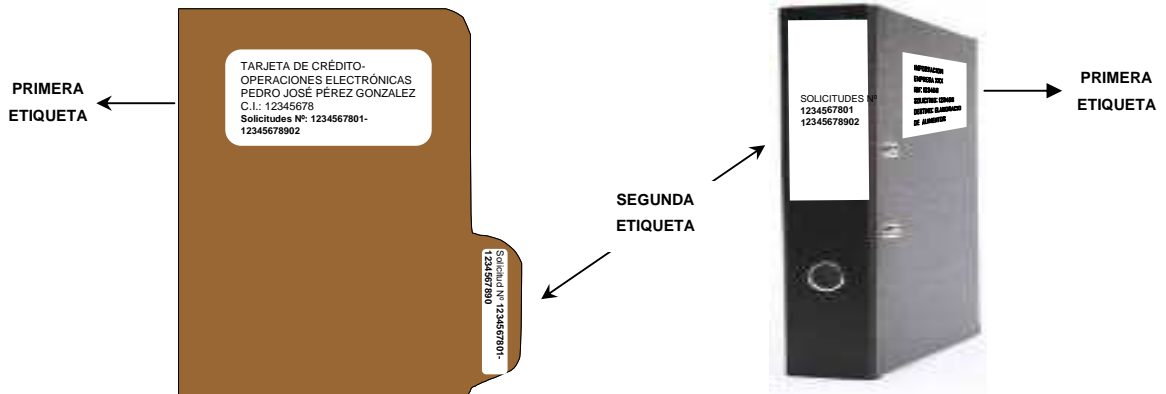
PRIMERA ETIQUETA

TARJETA DE CRÉDITO-
OPERACIONES ELECTRÓNICAS
PEDRO JOSÉ PÉREZ GONZALEZ
C.I.: 12345678
Solicitudes Nº: 1234567801-
12345678902

Solicitud Nº 1234567801-
1234567890

SEGUNDA ETIQUETA

SOLICITUDES Nº
1234567801
12345678902

IMPORTACION
EMPRESA XXX
RIF: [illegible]
SOLICITUDES: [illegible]
DESTINO: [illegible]
DE ALIMENTOS

PRIMERA ETIQUETA